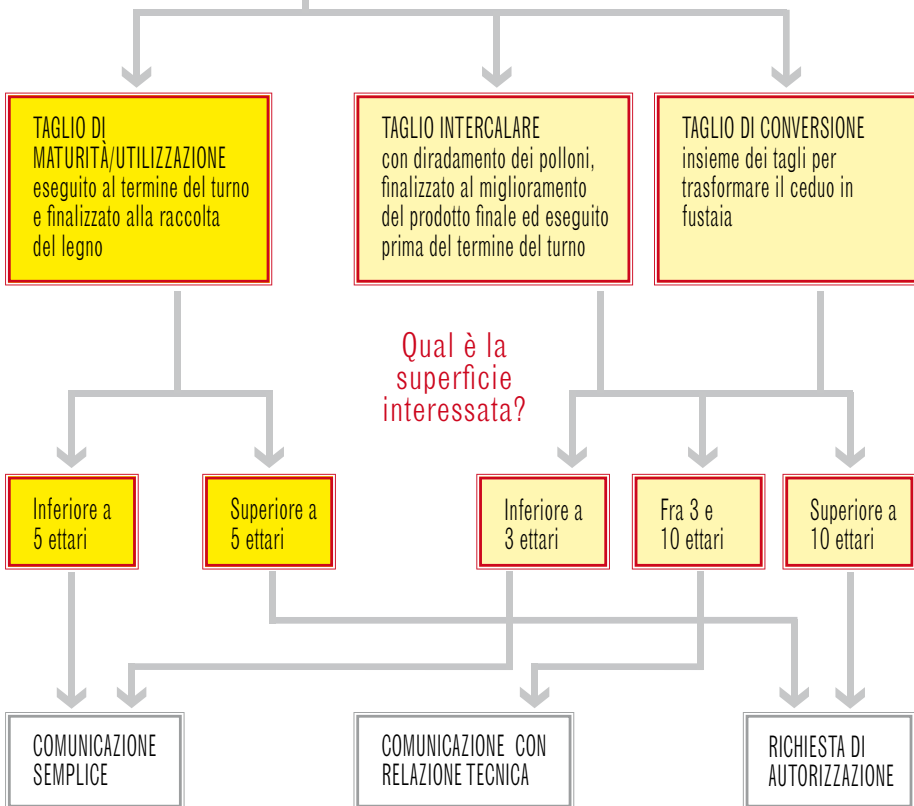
TAGLIO DI MATURITÀ/UTILIZZAZIONE
eseguito al termine del turno e finalizzato alla raccolta del legno

TAGLIO INTERCALARE
con diradamento dei polloni, finalizzato al miglioramento del prodotto finale ed eseguito prima del termine del turno

TAGLIO DI CONVERSIONE
insieme dei tagli per trasformare il ceduo in fustaia

Qual è la superficie interessata?

Inferiore a 5 ettari

Superiore a 5 ettari

Inferiore a 3 ettari

Fra 3 e 10 ettari

Superiore a 10 ettari

COMUNICAZIONE SEMPLICE

COMUNICAZIONE CON RELAZIONE TECNICA

RICHIESTA DI AUTORIZZAZIONE